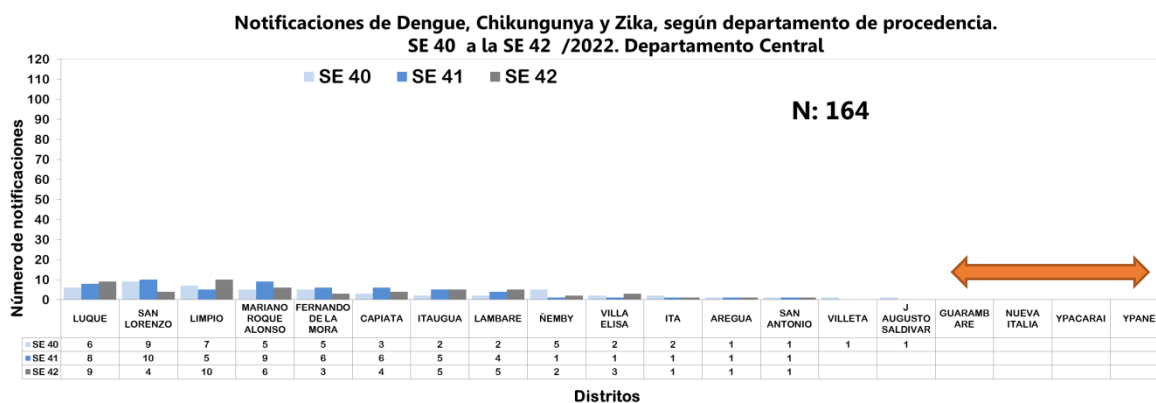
Notificaciones de Dengue, Chikungunya y Zika, según departamento de procedencia.
SE 40 a la SE 42 /2022. Departamento Central

SE 40 SE 41 SE 42

N: 164

Número de notificaciones

120
110
100
90
80
70
60
50
40
30
20
10
0

| | LUQUE | SAN LORENZO | LIMPIO | MARIANO ROQUE ALONSO | FERNANDO DE LA MORA | CAPIATA | ITAUGUA | LAMBARE | ÑEMBY | VILLA ELISA | ITA | AREGUA | SAN ANTONIO | VILLETA | J AUGUSTO SALDIVAR | GUARAMBARE | NUEVA ITALIA | YPACARAI | YPANE |
|---|---|---|---|---|---|---|---|---|---|---|---|---|---|---|---|---|---|---|---|
| SE 40 | 6 | 9 | 7 | 5 | 5 | 3 | 2 | 2 | 5 | 2 | 2 | 1 | 1 | 1 | 1 | | | | |
| SE 41 | 8 | 10 | 5 | 9 | 6 | 6 | 5 | 4 | 1 | 1 | 1 | 1 | 1 | | | | | | |
| SE 42 | 9 | 4 | 10 | 6 | 3 | 4 | 5 | 5 | 2 | 3 | 1 | 1 | 1 | | | | | | |

Distritos